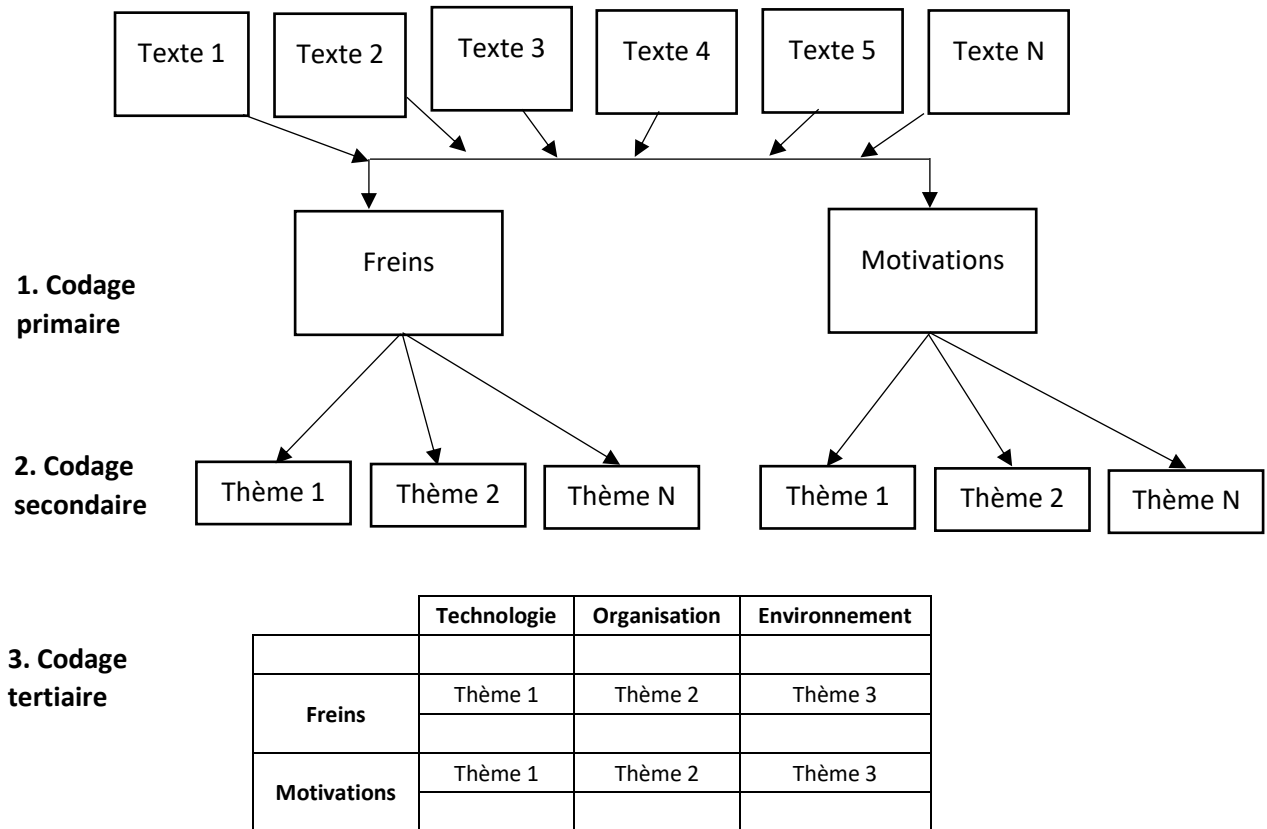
Texte 1
Texte 2
Texte 3
Texte 4
Texte 5
Texte N

Freins
Motivations

1. Codage primaire

2. Codage secondaire

Thème 1
Thème 2
Thème N
Thème 1
Thème 2
Thème N

3. Codage tertiaire

| | Technologie | Organisation | Environnement |
|---|---|---|---|
| | | | |
| Freins | Thème 1 | Thème 2 | Thème 3 |
| | | | |
| Motivations | Thème 1 | Thème 2 | Thème 3 |
| | | | |